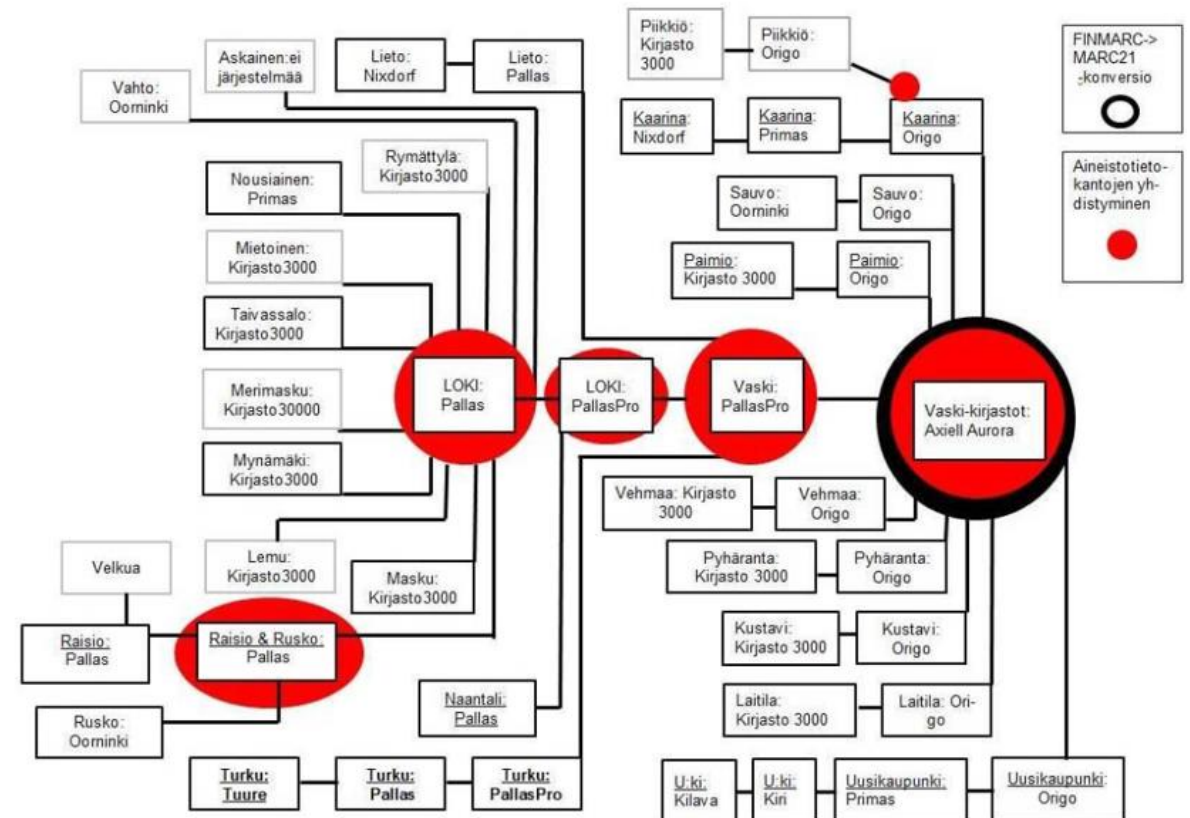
Askainen: ei järjestelmää

Lieto: Nixdorf

Lieto: Pallas

Piikkiö: Kirjasto 3000

Piikkiö: Origo

FINMARC-> MARC21 -konversio

Vahto: Oorninki

Kaarina: Nixdorf

Kaarina: Primas

Kaarina: Origo

Aineistotietokantojen yhdistyminen

Rymättylä: Kirjasto3000

Nousiainen: Primas

Sauvo: Oorninki

Sauvo: Origo

Mietoinen: Kirjasto3000

Paimio: Kirjasto 3000

Paimio: Origo

Taivassalo: Kirjasto3000

LOKI: Pallas

LOKI: PallasPro

Vaski: PallasPro

Vaski-kirjastot: Axiell Aurora

Merimasku: Kirjasto30000

Mynämäki: Kirjasto3000

Vehmaa: Kirjasto 3000

Vehmaa: Origo

Lemu: Kirjasto3000

Masku: Kirjasto3000

Pyhäranta: Kirjasto 3000

Pyhäranta: Origo

Velkua

Raisio: Pallas

Raisio & Rusko: Pallas

Kustavi: Kirjasto 3000

Kustavi: Origo

Rusko: Oorninki

Naantali: Pallas

Laitila: Kirjasto 3000

Laitila: Origo

Turku: Tuure

Turku: Pallas

Turku: PallasPro

U:ki: Kilava

U:ki: Kiri

Uusikaupunki: Primas

Uusikaupunki: Origo